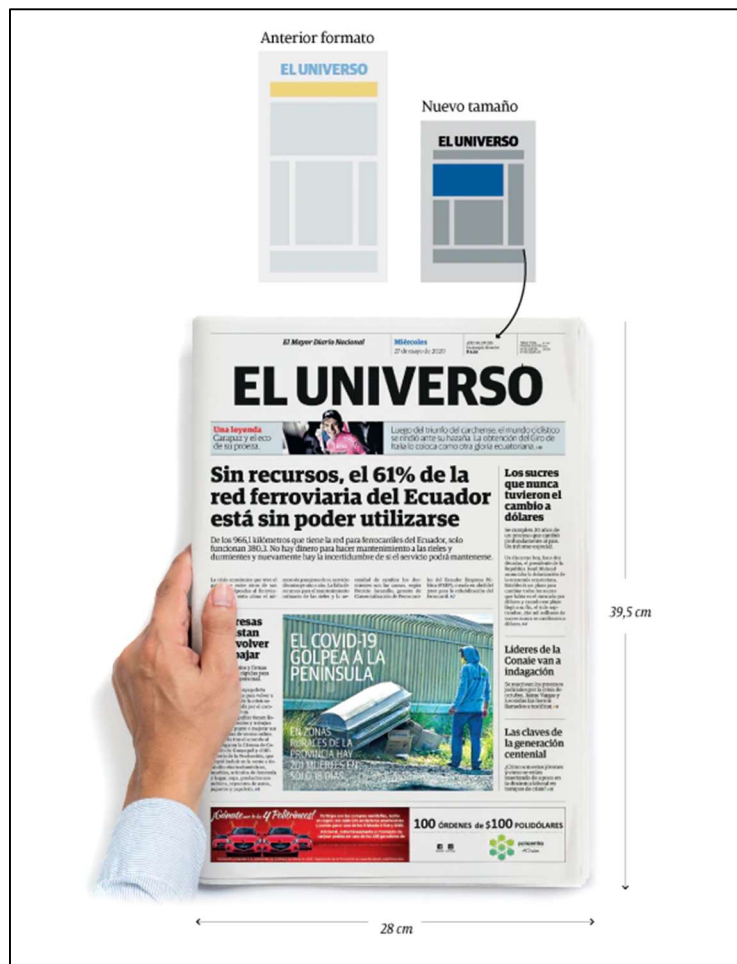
Anterior formato

EL UNIVERSO

Nuevo tamaño

EL UNIVERSO

El Mayor Diario Nacional

Miércoles
27 de mayo de 2020

EL UNIVERSO

Una leyenda
Carapaz y el eco de su proeza

Luego del triunfo del carchense, el mundo ciclístico se rindió ante su hazaña. La obtención del Giro de Italia lo coloca como otra gloria ecuatoriana.

Sin recursos, el 61% de la red ferroviaria del Ecuador está sin poder utilizarse

De los 966,1 kilómetros que tiene la red para ferrocarriles del Ecuador, solo funcionan 380,1. No hay dinero para hacer mantenimiento a los rieles y durmientes y nuevamente hay la incertidumbre de si el servicio podrá mantenerse.

Los sucres que nunca tuvieron el cambio a dólares

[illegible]

resas stan volver bajar

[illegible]

EL COVID-19 GOLPEA A LA PENÍNSULA

EN ZONAS RURALES DE LA PROVINCIA HAY 201 MUERTES EN SOLO 18 DÍAS

Líderes de la Conaie van a indagación

Las claves de la generación centenial

¡Gánate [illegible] Feltrinas!

100 ÓRDENES DE $100 POLIDÓLARES

39,5 cm

28 cm